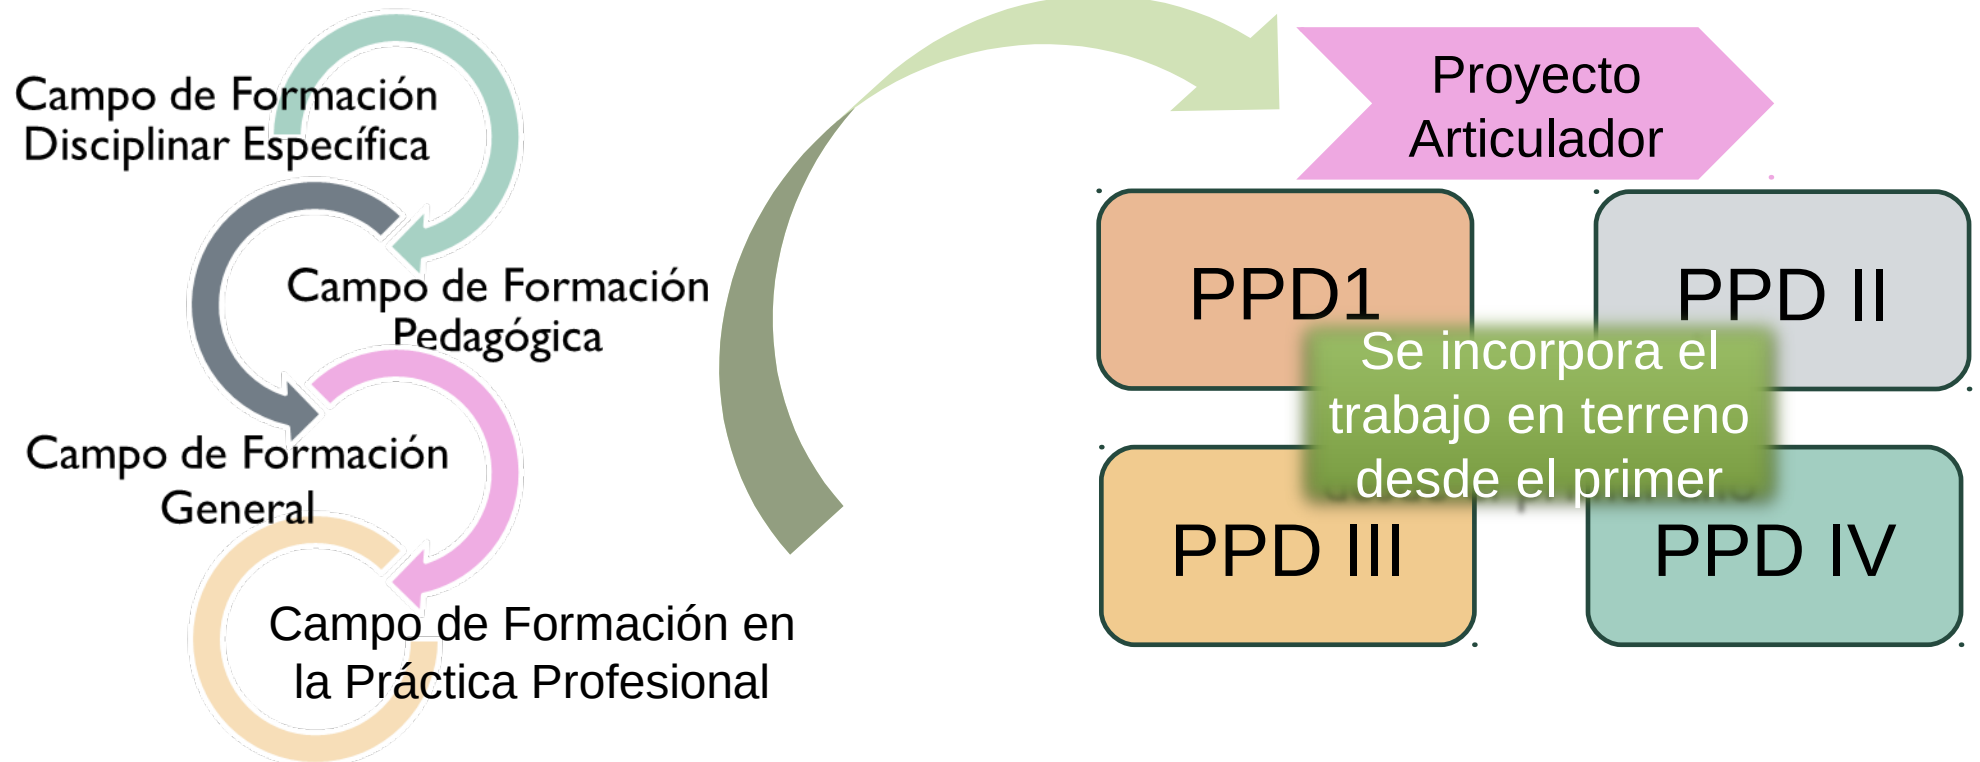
Campo de Formación Disciplinar Específica

Campo de Formación Pedagógica

Campo de Formación General

Campo de Formación en la Práctica Profesional

Proyecto Articulador

PPD1

PPD II

Se incorpora el trabajo en terreno desde el primer

PPD III

PPD IV